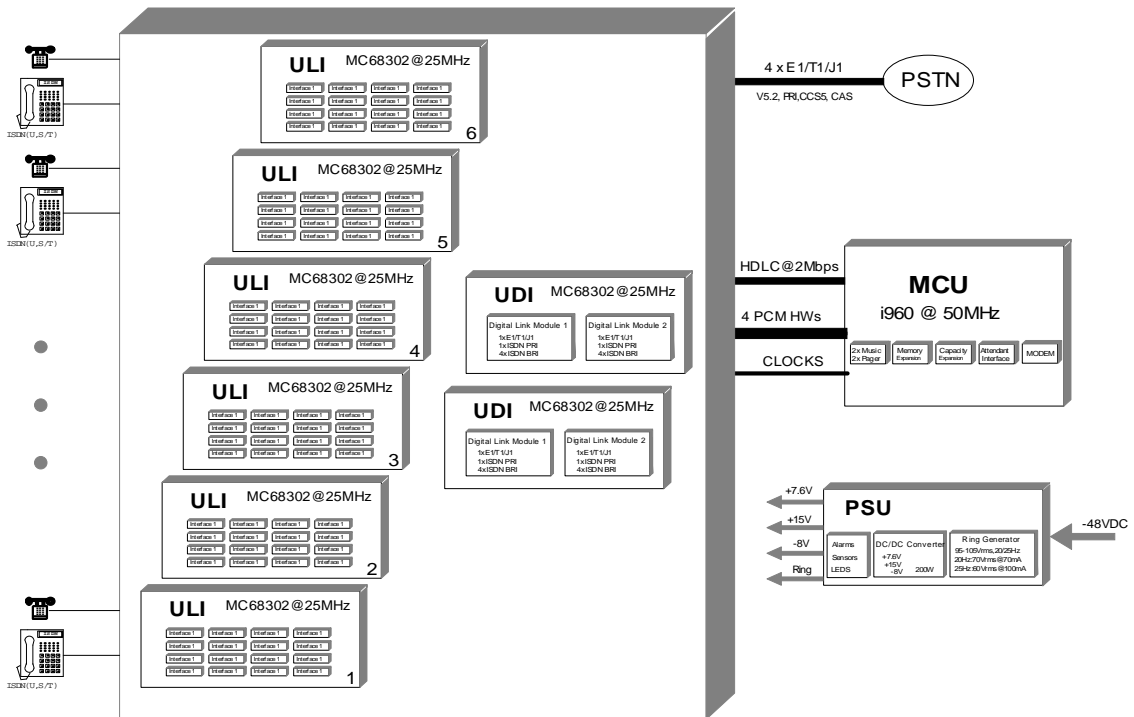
ISDN(U,S/T)

ISDN(U,S/T)

ISDN(U,S/T)

ULI MC68302@25MHz
Interface 1 Interface 1 Interface 1 Interface 1
Interface 1 Interface 1 Interface 1 Interface 1
Interface 1 Interface 1 Interface 1 Interface 1
Interface 1 Interface 1 Interface 1 Interface 1
6

ULI MC68302@25MHz
Interface 1 Interface 1 Interface 1 Interface 1
Interface 1 Interface 1 Interface 1 Interface 1
Interface 1 Interface 1 Interface 1 Interface 1
Interface 1 Interface 1 Interface 1 Interface 1
5

ULI MC68302@25MHz
Interface 1 Interface 1 Interface 1 Interface 1
Interface 1 Interface 1 Interface 1 Interface 1
Interface 1 Interface 1 Interface 1 Interface 1
Interface 1 Interface 1 Interface 1 Interface 1
4

ULI MC68302@25MHz
Interface 1 Interface 1 Interface 1 Interface 1
Interface 1 Interface 1 Interface 1 Interface 1
Interface 1 Interface 1 Interface 1 Interface 1
Interface 1 Interface 1 Interface 1 Interface 1
3

ULI MC68302@25MHz
Interface 1 Interface 1 Interface 1 Interface 1
Interface 1 Interface 1 Interface 1 Interface 1
Interface 1 Interface 1 Interface 1 Interface 1
Interface 1 Interface 1 Interface 1 Interface 1
2

ULI MC68302@25MHz
Interface 1 Interface 1 Interface 1 Interface 1
Interface 1 Interface 1 Interface 1 Interface 1
Interface 1 Interface 1 Interface 1 Interface 1
Interface 1 Interface 1 Interface 1 Interface 1
1

UDI MC68302@25MHz
Digital Link Module 1
1xE1/T1/J1
1xISDN PRI
4xISDN BRI
Digital Link Module 2
1xE1/T1/J1
1xISDN PRI
4xISDN BRI

UDI MC68302@25MHz
Digital Link Module 1
1xE1/T1/J1
1xISDN PRI
4xISDN BRI
Digital Link Module 2
1xE1/T1/J1
1xISDN PRI
4xISDN BRI

4 x E1/T1/J1
V5.2, PRI,CCS5, CAS
PSTN

HDLC@2Mbps
4 PCM HWs
CLOCKS

MCU
i960 @ 50MHz
2x Music 2x Pager
Memory Expansion
Capacity Expansion
Attendant Interface
MODEM

+7.6V
+15V
-8V
Ring
PSU
Alarms
Sensors
LEDS
DC/DC Converter
+7.6V
+15V
-8V
200W
Ring Generator
95-105Vrms,20/25Hz
20Hz:70Vrms@70mA
25Hz:60Vrms@100mA
-48VDC